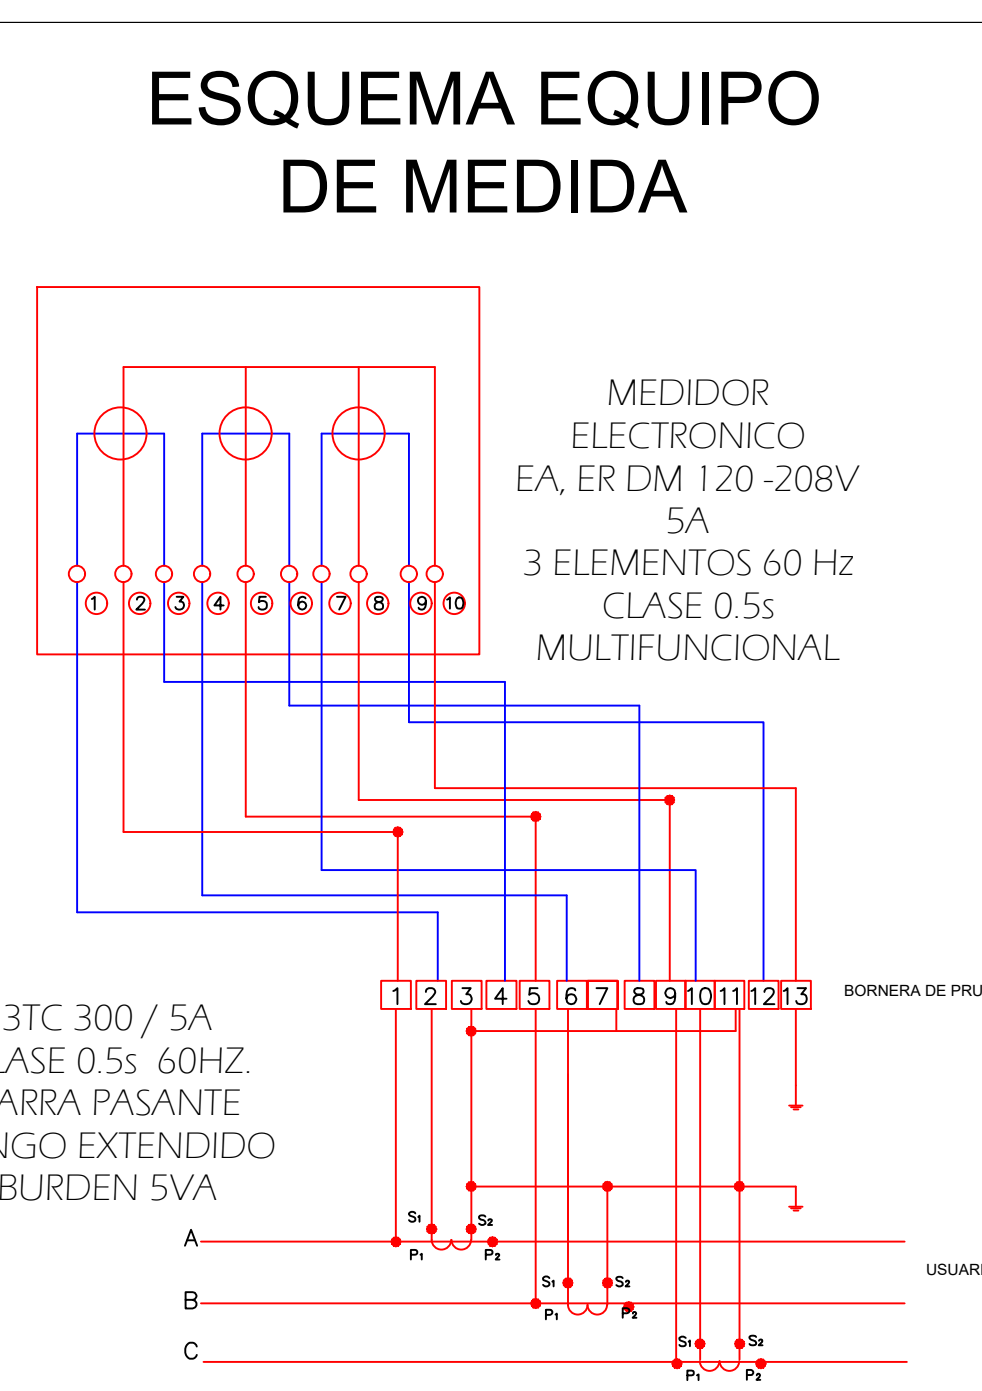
ESQUEMA EQUIPO DE MEDIDA

MEDIDOR ELECTRONICO EA, ER DM 120 -208V 5A 3 ELEMENTOS 60 Hz CLASE 0.5s MULTIFUNCIONAL

1 2 3 4 5 6 7 8 9 10

1 2 3 4 5 6 7 8 9 10 11 12 13

BORNERA DE PRU

3TC 300 / 5A
LASE 0.5s 60HZ.
ARRA PASANTE
NGO EXTENDIDO
BURDEN 5VA

$S_1$ $S_2$
A
$P_1$ $P_2$

USUARI

$S_1$ $S_2$
B
$P_1$ $P_2$

$S_1$ $S_2$
C
$P_1$ $P_2$